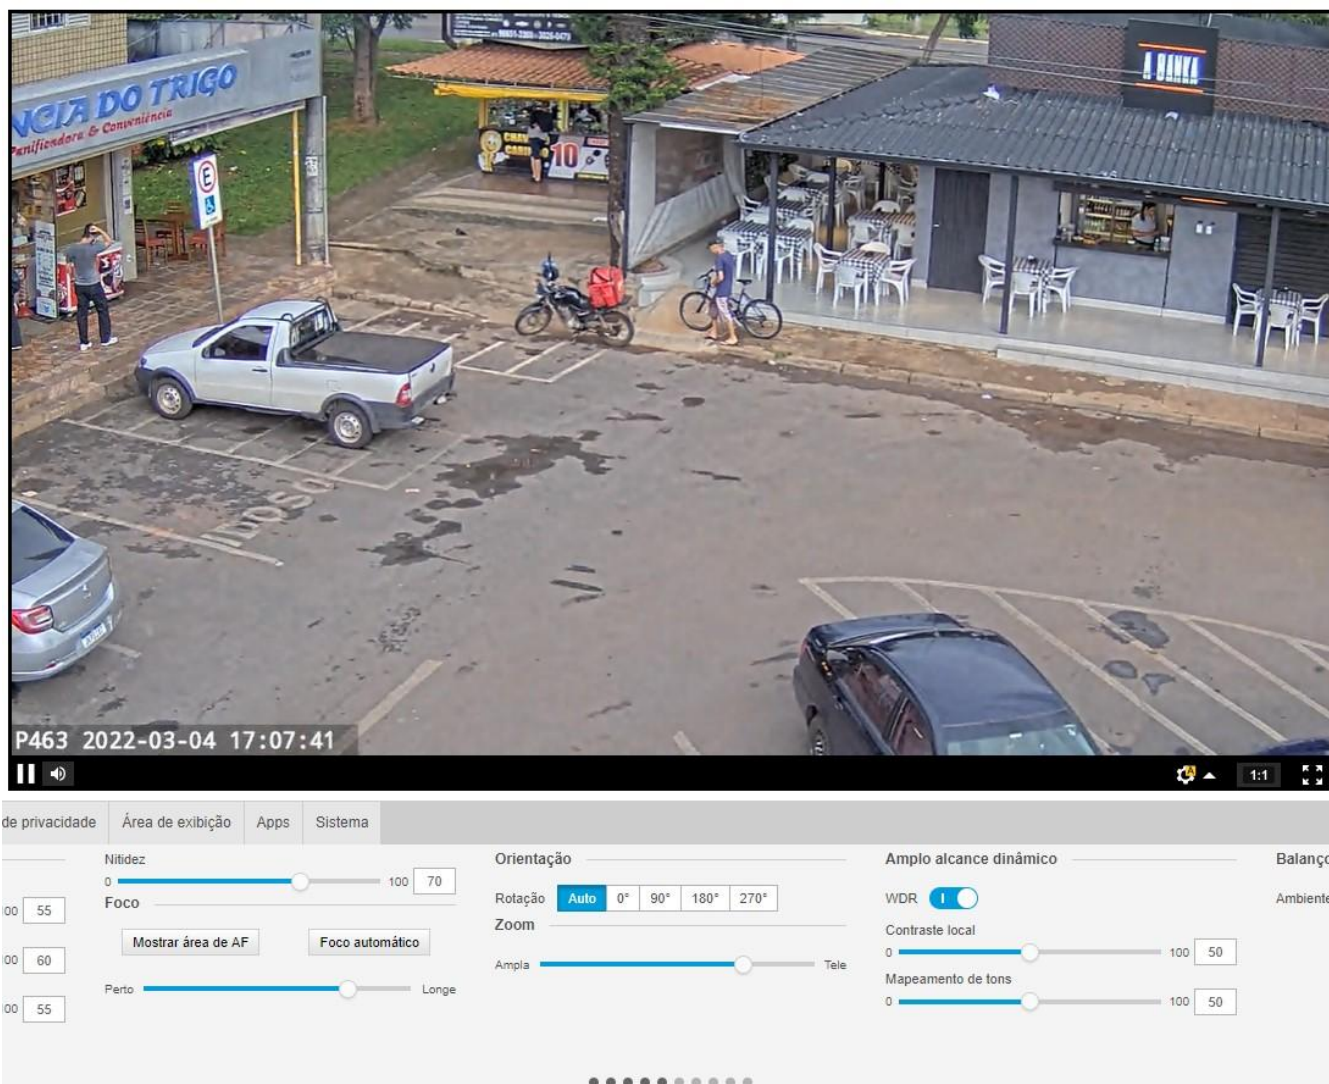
NCIA DO TRIGO
Panificadora & Conveniência

E

A BANCA

10

P463 2022-03-04 17:07:41

1:1

de privacidade | Área de exibição | Apps | Sistema

00 55
00 60
00 55

Nitidez
0 100 70
Foco
Mostrar área de AF
Foco automático
Perto Longe

Orientação
Rotação Auto 0° 90° 180° 270°
Zoom
Ampla Tele

Amplo alcance dinâmico
WDR
Contraste local
0 100 50
Mapeamento de tons
0 100 50

Balanç
Ambiente